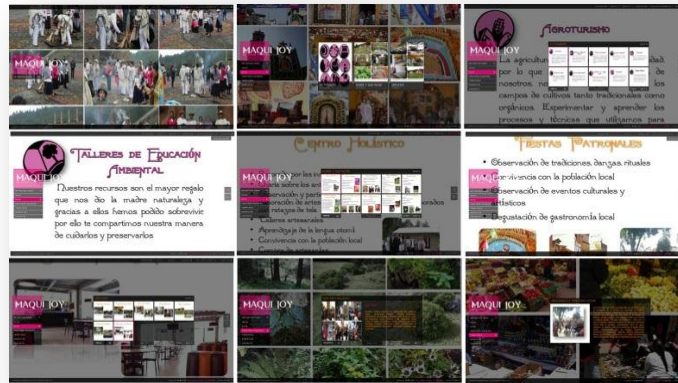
MAQUI JOY

MAQUI JOY

MAQUI JOY

Agroturismo

La agricultura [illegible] por lo que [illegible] nosotros, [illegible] campos de cultivos tanto tradicionales como orgánicos. Experimentar y aprender los procesos y técnicas que utilizamos para

MAQUI JOY

Talleres de Educación Ambiental

Nuestros recursos son el mayor regalo que nos dio la madre naturaleza y gracias a ellos hemos podido sobrevivir por ello te compartimos nuestra manera de cuidarlos y preservarlos

MAQUI JOY

Centro Holístico

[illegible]
Cuáles artesanales
Aprendizaje de la lengua otomí
Convivencia con la población local

MAQUI JOY

Fiestas Patronales

Observación de tradiciones, danzas, rituales
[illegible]vivencia con la población local
Observación de eventos culturales y artísticos
Degustación de gastronomía local

MAQUI JOY

MAQUI JOY

MAQUI JOY